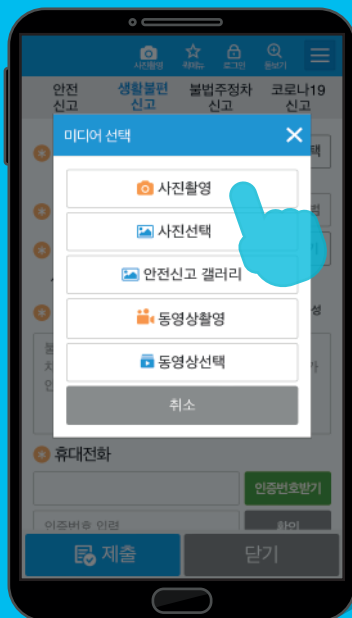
사진촬영 즐겨찾기 로그인 돋보기

안전신고 생활불편신고 불법주정차신고 코로나19신고

미디어 선택 ✕

사진촬영

사진선택

안전신고 갤러리

동영상촬영

동영상선택

취소

휴대전화

인증번호받기

인증번호 입력

확인

제출

닫기